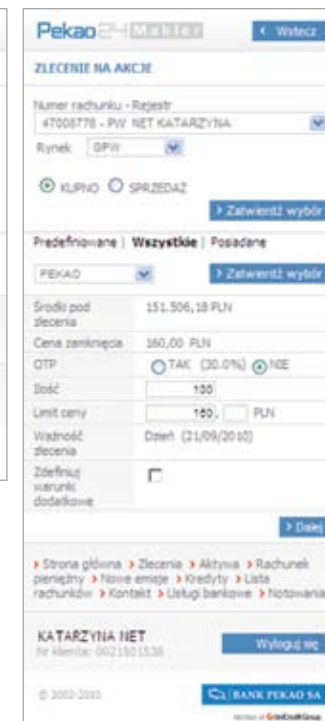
Pekao24 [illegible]
‹ Wstecz

ZLECENIE NA AKCJE

Numer rachunku - Rejestr
47008776 - PW NET KATARZYNA

Rynek GPW

KUPNO SPRZEDAŻ

› Zatwierdź wybór

Predefiniowane | Wszystkie | Posiadane

PEKAO

› Zatwierdź wybór

| | |
|---|---|
| Środki pod zlecenia | 151.506,18 PLN |
| Cena zamknięcia | 160,00 PLN |
| OTP | TAK (30.0%) NIE |
| Ilość | 100 |
| Limit ceny | 160, PLN |
| Ważność zlecenia | Dzień (21/09/2010) |
| Zdefiniuj warunki dodatkowe | |

› Dalej

› Strona główna › Zlecenia › Aktywa › Rachunek pieniężny › Nowe emisje › Kredyty › Lista rachunków › Kontakt › Usługi bankowe › Notowania

KATARZYNA NET
Nr klienta: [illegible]

Wyloguj się

© 2003-2010

BANK PEKAO SA

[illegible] UniCredit Group